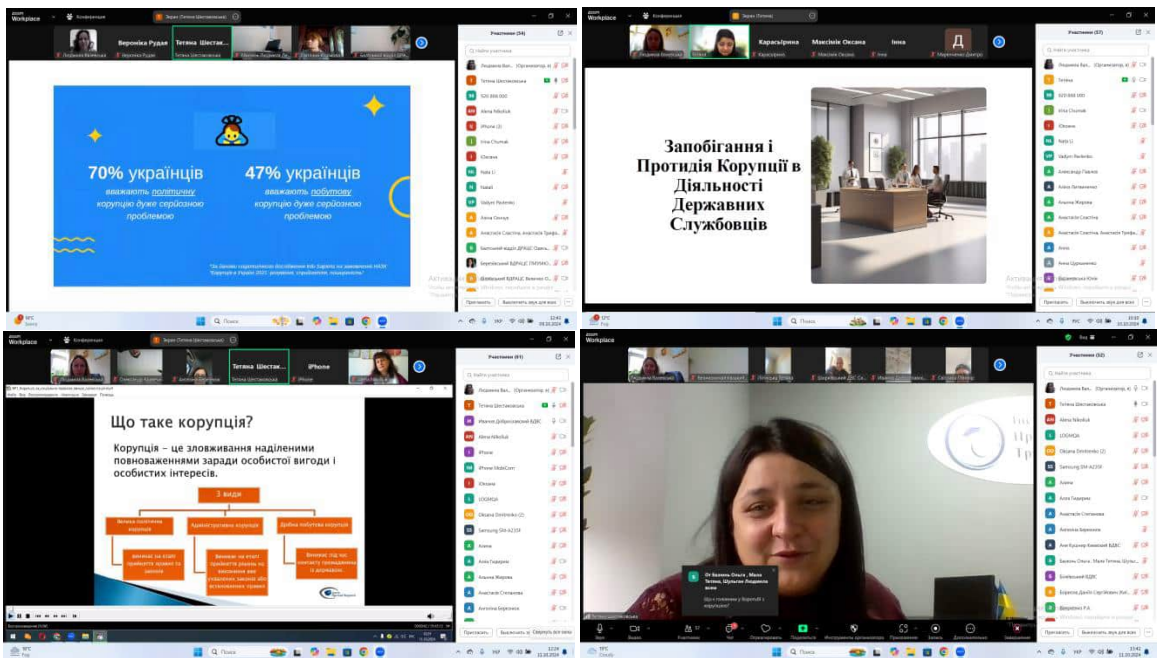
zoom Workplace Конференция Экран (Тетяна Шестаковська)

Вероніка Рудая Тетяна Шестак...

Учасники (34)

Найти участника

Людмила Валенська (Організатор, я)
Тетяна Шестаковська
SDS 866 000
Alena Nikoliuk
iPhone (3)
Irina Chumak
Юліана
Nata U.
Vadym Pavlenko
Анна Онищук
Анастасія Савенко

70% українців вважають політичну корупцію дуже серйозною проблемою

47% українців вважають побутову корупцію дуже серйозною проблемою

Пригласить Выключить звук для всех

zoom Workplace Конференция Экран (Тетяна)

Карасьірина Максімів Оксана Інна Д Мерченко Дмитро

Учасники (37)

Запобігання і Протидія Корупції в Діяльності Державних Службовців

Пригласить Выключить звук для всех

zoom Workplace Конференция

Тетяна Шестак... iPhone

Учасники (41)

Що таке корупція?

Корупція – це зловживання наділеними повноваженнями заради особистої вигоди і особистих інтересів.

3 види

Велика політична корупція

Адміністративна корупція

Дрібна побутова корупція

виникає на етапі прийняття законів та законів

виникає на етапі прийняття рішень та виконання вже ухвалених законів або встановлених правил

виникає під час контакту громадянина із державою

Пригласить Выключить звук для всех

zoom Workplace

Учасники (52)

От Баланець Ольга, Мала Тетяна, Шульгак Людмила всем
Що є гонінням у боротьбі з корупцією?

Звук Видео Участники Чат Демонстрация Подсобраться Инструменты организатора Приложения Запись Дополнительно Завершение

Пригласить Выключить звук для всех

Поиск 12:40 12:33 12:24 12:42